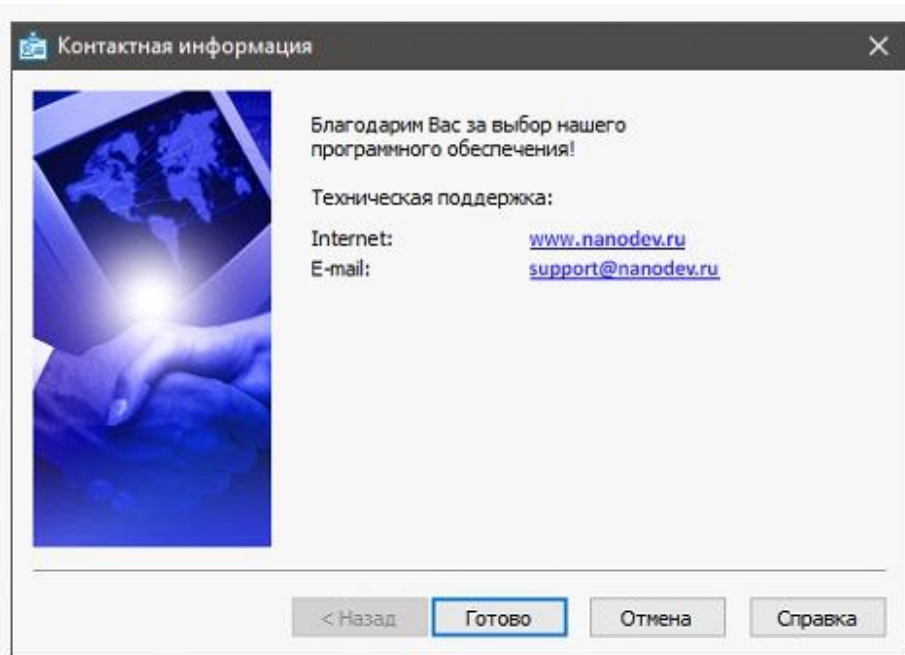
Контактная информация

Благодарим Вас за выбор нашего программного обеспечения!

Техническая поддержка:

| Internet: | www.nanodev.ru |
|---|---|
| E-mail: | support@nanodev.ru |

< Назад Готово Отмена Справка